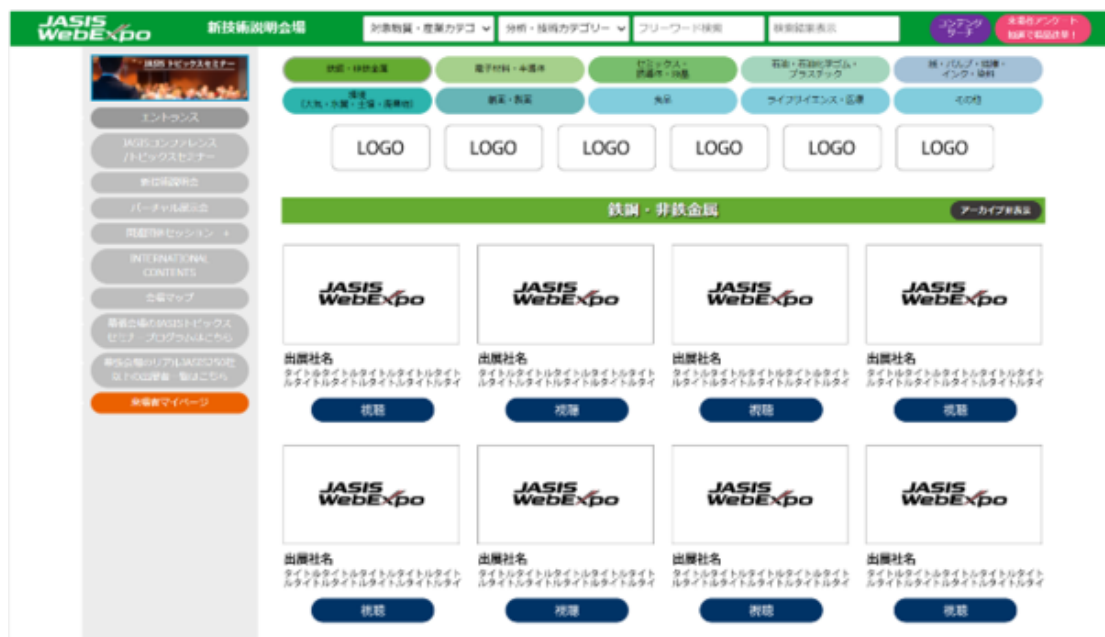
JASIS WebExpo

新技術説明会場

対象製品・産業カテゴ

分析・技術カテゴリー

フリーワード検索

検索結果表示

コンテンツサーチ

来場者アンケート 抽選で粗品進呈！

JASIS トピックスセミナー

エントランス

JASISコンファレンス/トピックスセミナー

新技術説明会

バーチャル展示会

問題解決セッション +

INTERNATIONAL CONTENTS

会場マップ

幕張会場のJASISトピックスセミナープログラムはこちら

幕張会場のリアルJASIS2050出展社の出展者一覧はこちら

来場者マイページ

鉄鋼・非鉄金属

電子材料・半導体

セラミックス・誘導体・硝子

石油・石油化学ゴム・プラスチック

紙・パルプ・繊維・インク・染料

環境（大気・水質・土壌・廃棄物）

創薬・医薬

食品

ライフサイエンス・医療

その他

LOGO

LOGO

LOGO

LOGO

LOGO

LOGO

鉄鋼・非鉄金属

アーカイブ公開

JASIS WebExpo

出展社名
タイトルタイトルタイトルタイトルタイトルタイトルタイトルタイトルタイトルタイ

視聴

JASIS WebExpo

出展社名
タイトルタイトルタイトルタイトルタイトルタイトルタイトルタイトルタイトルタイ

視聴

JASIS WebExpo

出展社名
タイトルタイトルタイトルタイトルタイトルタイトルタイトルタイトルタイトルタイ

視聴

JASIS WebExpo

出展社名
タイトルタイトルタイトルタイトルタイトルタイトルタイトルタイトルタイトルタイ

視聴

JASIS WebExpo

出展社名
タイトルタイトルタイトルタイトルタイトルタイトルタイトルタイトルタイトルタイ

視聴

JASIS WebExpo

出展社名
タイトルタイトルタイトルタイトルタイトルタイトルタイトルタイトルタイトルタイ

視聴

JASIS WebExpo

出展社名
タイトルタイトルタイトルタイトルタイトルタイトルタイトルタイトルタイトルタイ

視聴

JASIS WebExpo

出展社名
タイトルタイトルタイトルタイトルタイトルタイトルタイトルタイトルタイトルタイ

視聴